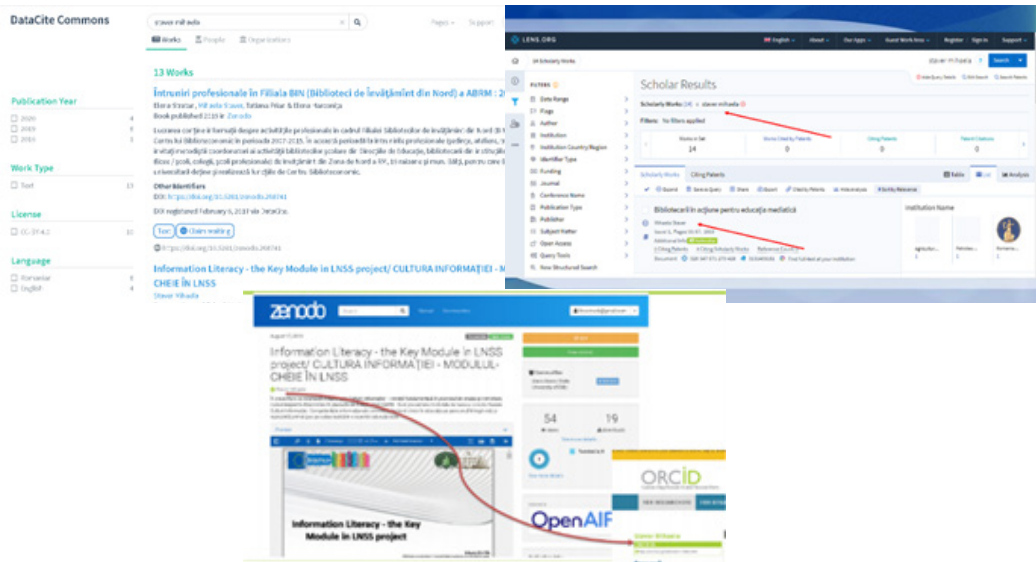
DataCite Commons

stavar mihaela

Pages Support

Works People Organizations

13 Works

Întruniri profesionale în Filiala BIN (Biblioteci de Învățămînt din Nord) a ABRM : 2

Elena Stoicar, Mihaela Stavar, Tatiana Polar & Elena Varconița

Book published 2019 in Zenodo

Publication Year

2020 4
2019 5
2018 3

Work Type

Text 13

License

CC-BY-4.0 13

Language

Romanian 4
English 4

Other Identifiers

DOI registered February 6, 2019 via DataCite.

Text Claim in ORCID

Information Literacy - the Key Module in LNSS project/ CULTURA INFORMAȚIEI - M CHEIE ÎN LNSS

Stavar Mihaela

LENS.ORG

English About Our Apps Guest Work Area Register Sign In Support

stavar mihaela Search

14 Scholarly Works

FILTERS

Date Range
Flags
Author
Institution
Institution Country/Region
Identifier Type
Funding
Journal
Conference Name
Publication Type
Publisher
Subject Matter
Open Access
Query Tools
New Structured Search

Scholar Results

Scholarly Works (14) > stavar mihaela

Filters: No filters applied

Works in Set 14
Works Cited by Patents 0
Citing Patents 0
Patent Citations 0

Scholarly Works Citing Patents

Table List Analysis

Bibliotecarii în acțiune pentru educație mediatică

Mihaela Stavar

Institution Name

zenodo

Information Literacy - the Key Module in LNSS project/ CULTURA INFORMAȚIEI - MODULUL-CHEIE ÎN LNSS

54 19

Information Literacy - the Key Module in LNSS project

ORCID

OpenAIRE